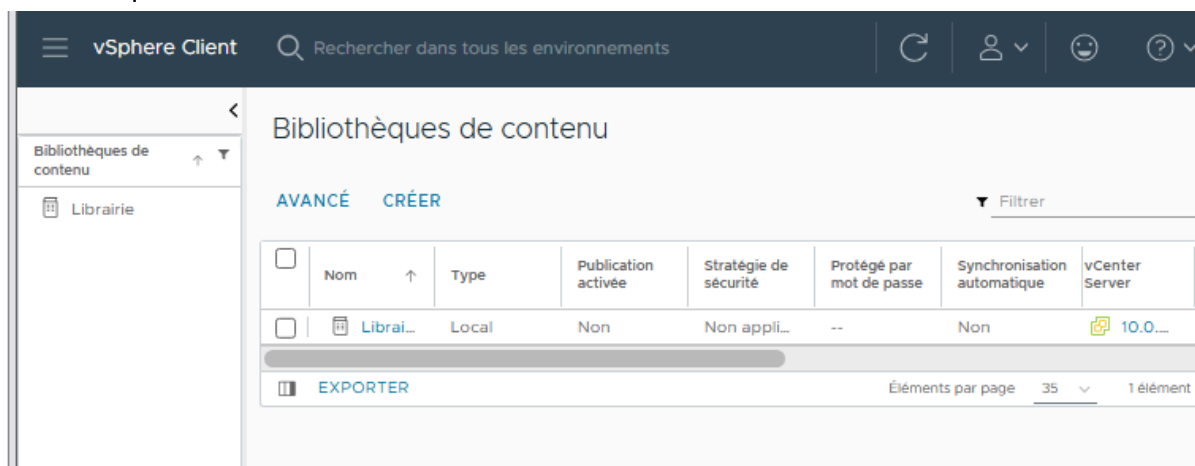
vSphere Client

Rechercher dans tous les environnements

Bibliothèques de contenu

Librairie

Bibliothèques de contenu

AVANCÉ CRÉER

Filtrer

| | Nom | Type | Publication activée | Stratégie de sécurité | Protégé par mot de passe | Synchronisation automatique | vCenter Server |
|---|---|---|---|---|---|---|---|
| | Librai... | Local | Non | Non appli... | -- | Non | 10.0.... |

EXPORTER

Éléments par page 35

1 élément